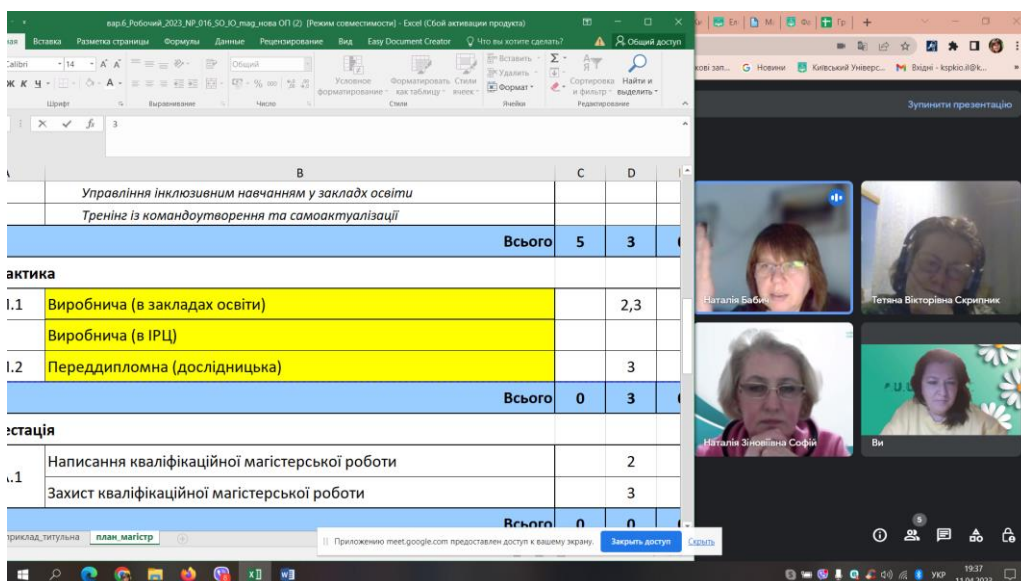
вар.6_Робочий_2023_NP_016_SO_IO_mag_нова ОП (2) [Режим совместимости] - Excel (Сбой активации продукта)

ная Вставка Разметка страницы Формулы Данные Рецензирование Вид Easy Document Creator Что вы хотите сделать? Общий доступ

Calibri 14 Общий Условное форматирование Форматировать как таблицу Стили ячеек Вставить Удалить Формат Сортировка и фильтр Найти и выделить

Шрифт Выравнивание Число Стили Ячейки Редактирование

$f_x$ 3

| | B | C | D |
|---|---|---|---|
| | Управління інклюзивним навчанням у закладах освіти | | |
| | Тренінг із командоутворення та самоактуалізації | | |
| | Всього | 5 | 3 |
| актика | | | |
| 1.1 | Виробнича (в закладах освіти) | | 2,3 |
| | Виробнича (в ІРЦ) | | |
| 1.2 | Переддипломна (дослідницька) | | 3 |
| | Всього | 0 | 3 |
| стація | | | |
| 1 | Написання кваліфікаційної магістерської роботи | | 2 |
| | Захист кваліфікаційної магістерської роботи | | 3 |
| | Всього | 0 | 0 |

приклад_титульна план_магістр

Приложению meet.google.com предоставлен доступ к вашему экрану. Закрыть доступ Скрыть

кові зап... G Новини Київський Універс... Вхідні - kspkio.il@k...

Зупинити презентацію

Наталія Бабич
Тетяна Вікторівна Скрипник
Наталія Зіновіївна Софій
Ви

5

УКР 19:37 11.04.2023